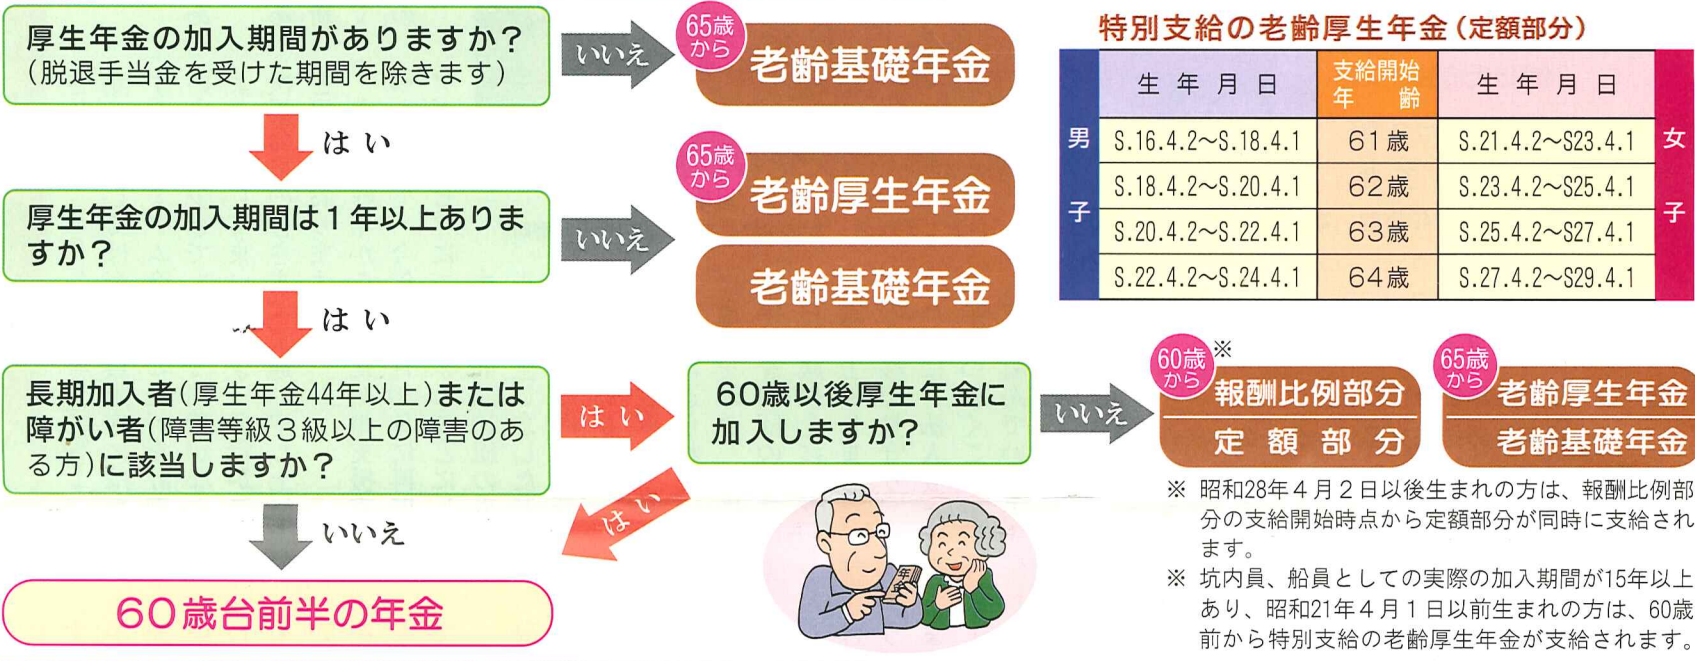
厚生年金の加入期間がありますか？
（脱退手当金を受けた期間を除きます）

いいえ

65歳から
老齢基礎年金

はい

65歳から
老齢厚生年金

厚生年金の加入期間は１年以上ありますか？

いいえ

老齢基礎年金

はい

長期加入者（厚生年金44年以上）または障がい者（障害等級３級以上の障害のある方）に該当しますか？

はい

60歳以後厚生年金に加入しますか？

いいえ

60歳から ※
報酬比例部分
定額部分

65歳から
老齢厚生年金
老齢基礎年金

はい

いいえ

60歳台前半の年金

特別支給の老齢厚生年金（定額部分）

| | 生年月日 | 支給開始年齢 | 生年月日 | |
|---|---|---|---|---|
| 男子 | S.16.4.2～S.18.4.1 | 61歳 | S.21.4.2～S23.4.1 | 女子 |
| | S.18.4.2～S.20.4.1 | 62歳 | S.23.4.2～S25.4.1 | |
| | S.20.4.2～S.22.4.1 | 63歳 | S.25.4.2～S27.4.1 | |
| | S.22.4.2～S.24.4.1 | 64歳 | S.27.4.2～S29.4.1 | |

※ 昭和28年４月２日以後生まれの方は、報酬比例部分の支給開始時点から定額部分が同時に支給されます。
※ 坑内員、船員としての実際の加入期間が15年以上あり、昭和21年４月１日以前生まれの方は、60歳前から特別支給の老齢厚生年金が支給されます。